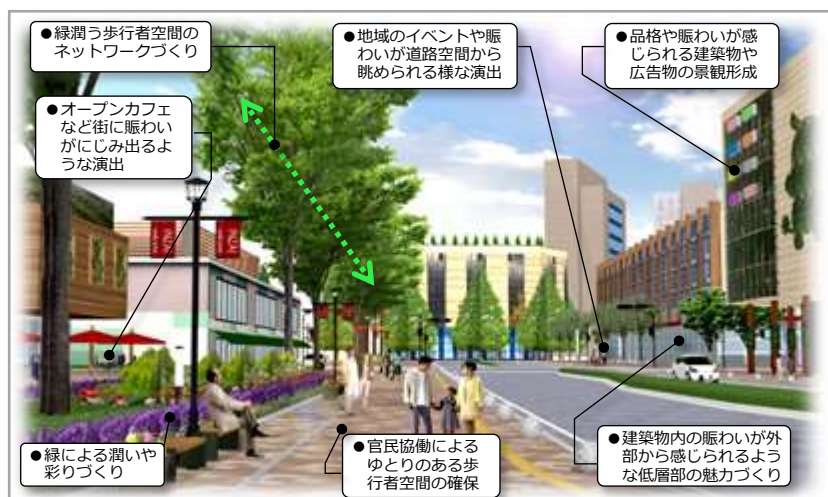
●緑潤う歩行者空間のネットワークづくり

●オープンカフェなど街に賑わいがにじみ出るような演出

●地域のイベントや賑わいが道路空間から眺められる様な演出

●品格や賑わいが感じられる建築物や広告物の景観形成

●緑による潤いや彩りづくり

●官民協働によるゆとりのある歩行者空間の確保

●建築物内の賑わいが外部から感じられるような低層部の魅力づくり